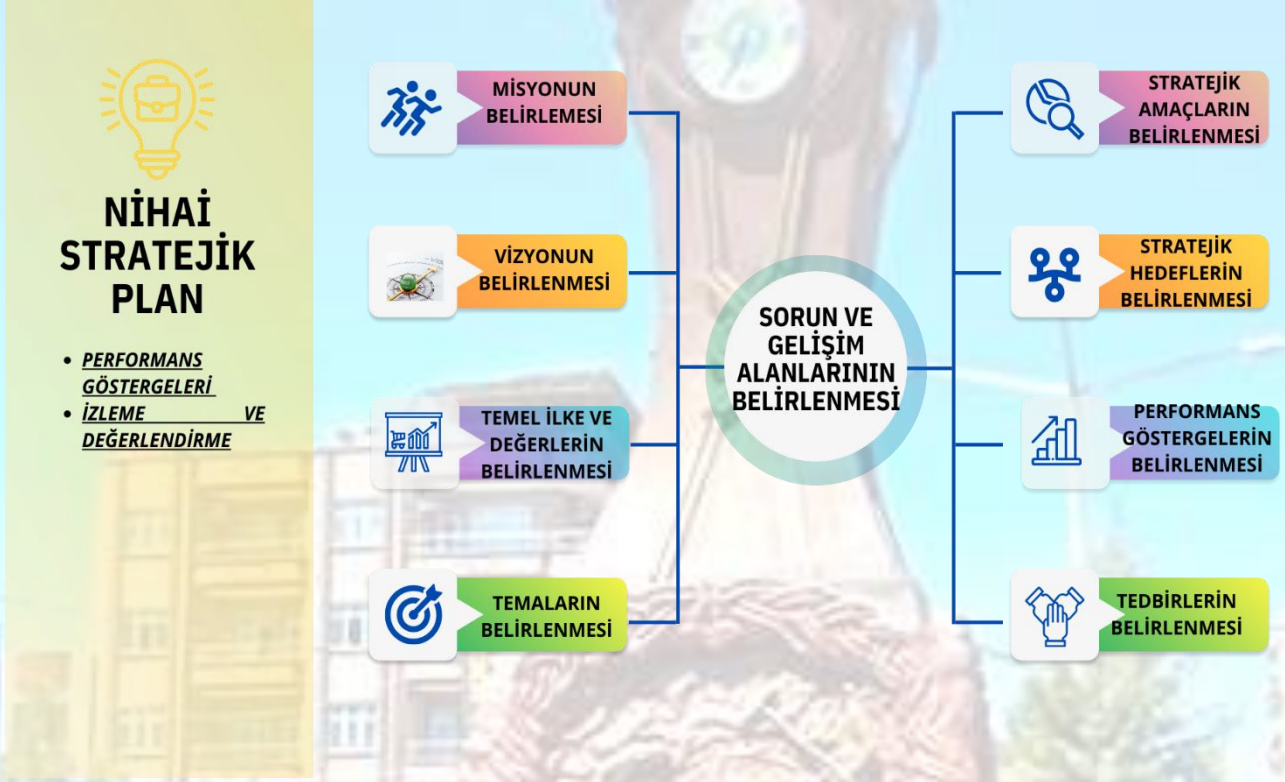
NİHAİ STRATEJİK PLAN

- PERFORMANS GÖSTERGELERİ
- İZLEME VE DEĞERLENDİRME

MİSYONUN BELİRLEMESİ

VİZYONUN BELİRLENMESİ

TEMEL İLKE VE DEĞERLERİN BELİRLENMESİ

TEMALARIN BELİRLENMESİ

SORUN VE GELİŞİM ALANLARININ BELİRLENMESİ

STRATEJİK AMAÇLARIN BELİRLENMESİ

STRATEJİK HEDEFLERİN BELİRLENMESİ

PERFORMANS GÖSTERGELERİN BELİRLENMESİ

TEDBİRLERİN BELİRLENMESİ